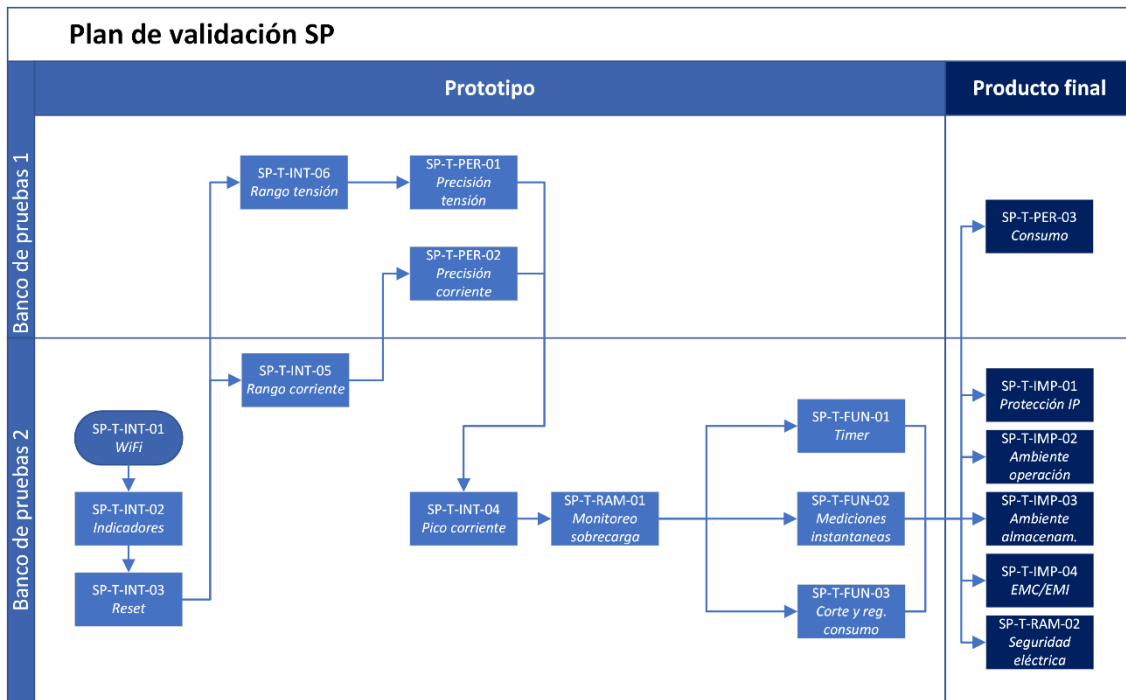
Plan de validación SP

Prototipo

Producto final

Banco de pruebas 1

Banco de pruebas 2

SP-T-INT-06
Rango tensión

SP-T-PER-01
Precisión tensión

SP-T-PER-02
Precisión corriente

SP-T-INT-05
Rango corriente

SP-T-INT-01
WiFi

SP-T-INT-02
Indicadores

SP-T-INT-03
Reset

SP-T-INT-04
Pico corriente

SP-T-RAM-01
Monitoreo sobrecarga

SP-T-FUN-01
Timer

SP-T-FUN-02
Mediciones instantaneas

SP-T-FUN-03
Corte y reg. consumo

SP-T-PER-03
Consumo

SP-T-IMP-01
Protección IP

SP-T-IMP-02
Ambiente operación

SP-T-IMP-03
Ambiente almacenam.

SP-T-IMP-04
EMC/EMI

SP-T-RAM-02
Seguridad eléctrica